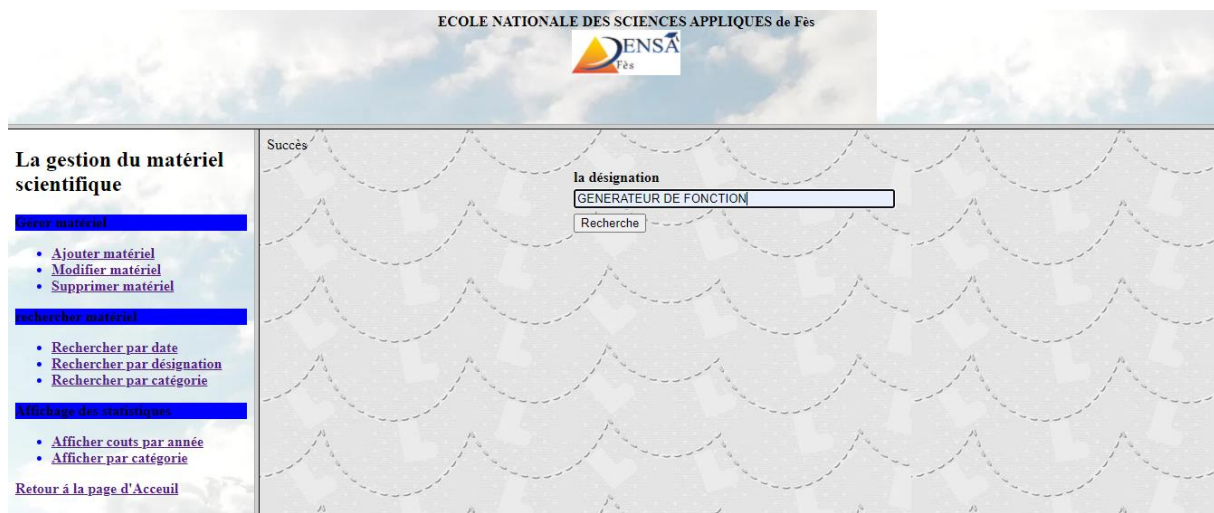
ECOLE NATIONALE DES SCIENCES APPLIQUES de Fès

ENSA
Fès

La gestion du matériel scientifique

Gérer matériel

- Ajouter matériel
- Modifier matériel
- Supprimer matériel

rechercher matériel

- Rechercher par date
- Rechercher par désignation
- Rechercher par catégorie

Affichage des statistiques

- Afficher couts par année
- Afficher par catégorie

Retour á la page d'Acceuil

Succès

la désignation

GENERATEUR DE FONCTION

Recherche